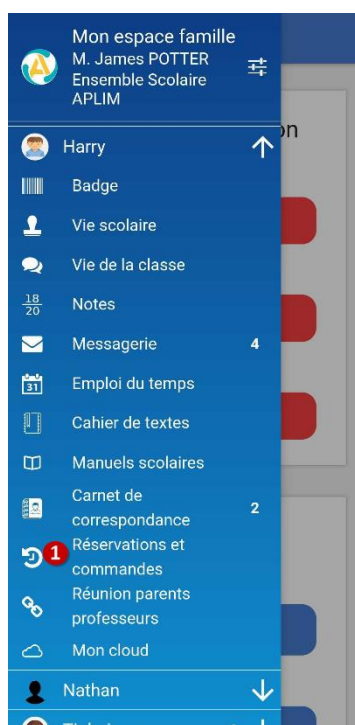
Mon espace famille
M. James POTTER
Ensemble Scolaire APLIM

Harry

Badge

Vie scolaire

Vie de la classe

$\frac{18}{20}$ Notes

Messagerie 4

31 Emploi du temps

Cahier de textes

Manuels scolaires

Carnet de correspondance 2

1 Réservations et commandes

Réunion parents professeurs

Mon cloud

Nathan

on